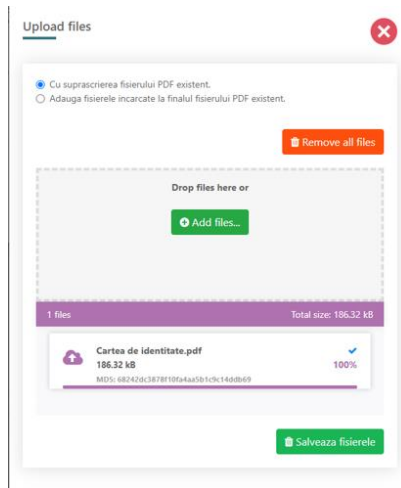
Upload files

Cu suprascrierea fisierului PDF existent.
Adauga fisierele incarcate la finalul fisierului PDF existent.

Remove all files

Drop files here or

Add files...

1 files

Total size: 186.32 kB

Cartea de identitate.pdf
186.32 kB
MD5: 68242dc3878f10fa4aa5b1c9c14ddb69

100%

Salveaza fisierele